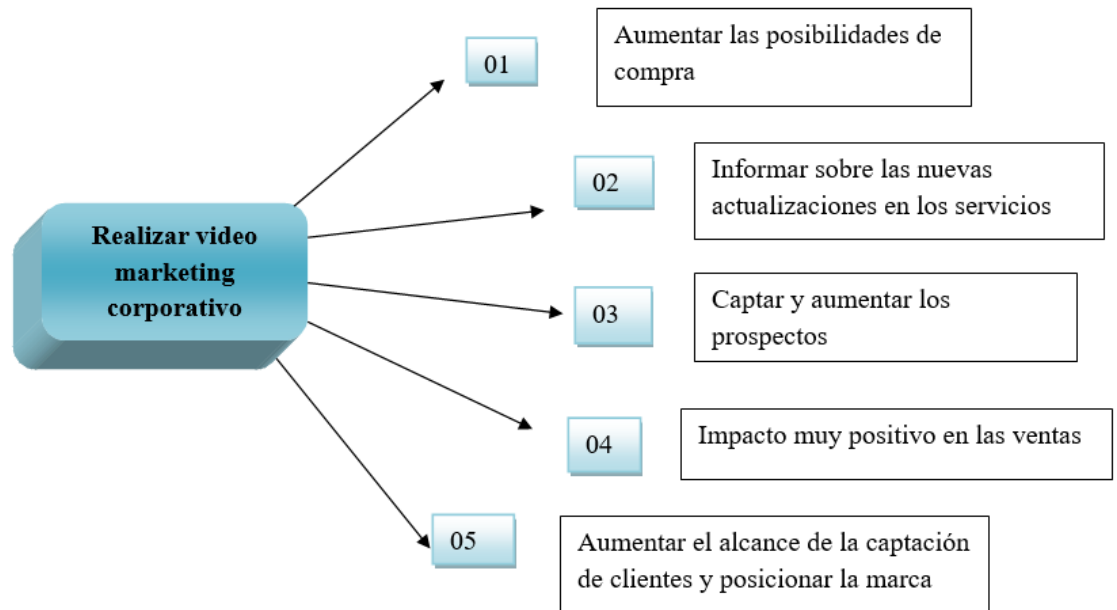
Realizar video marketing corporativo

01

Aumentar las posibilidades de compra

02

Informar sobre las nuevas actualizaciones en los servicios

03

Captar y aumentar los prospectos

04

Impacto muy positivo en las ventas

05

Aumentar el alcance de la captación de clientes y posicionar la marca